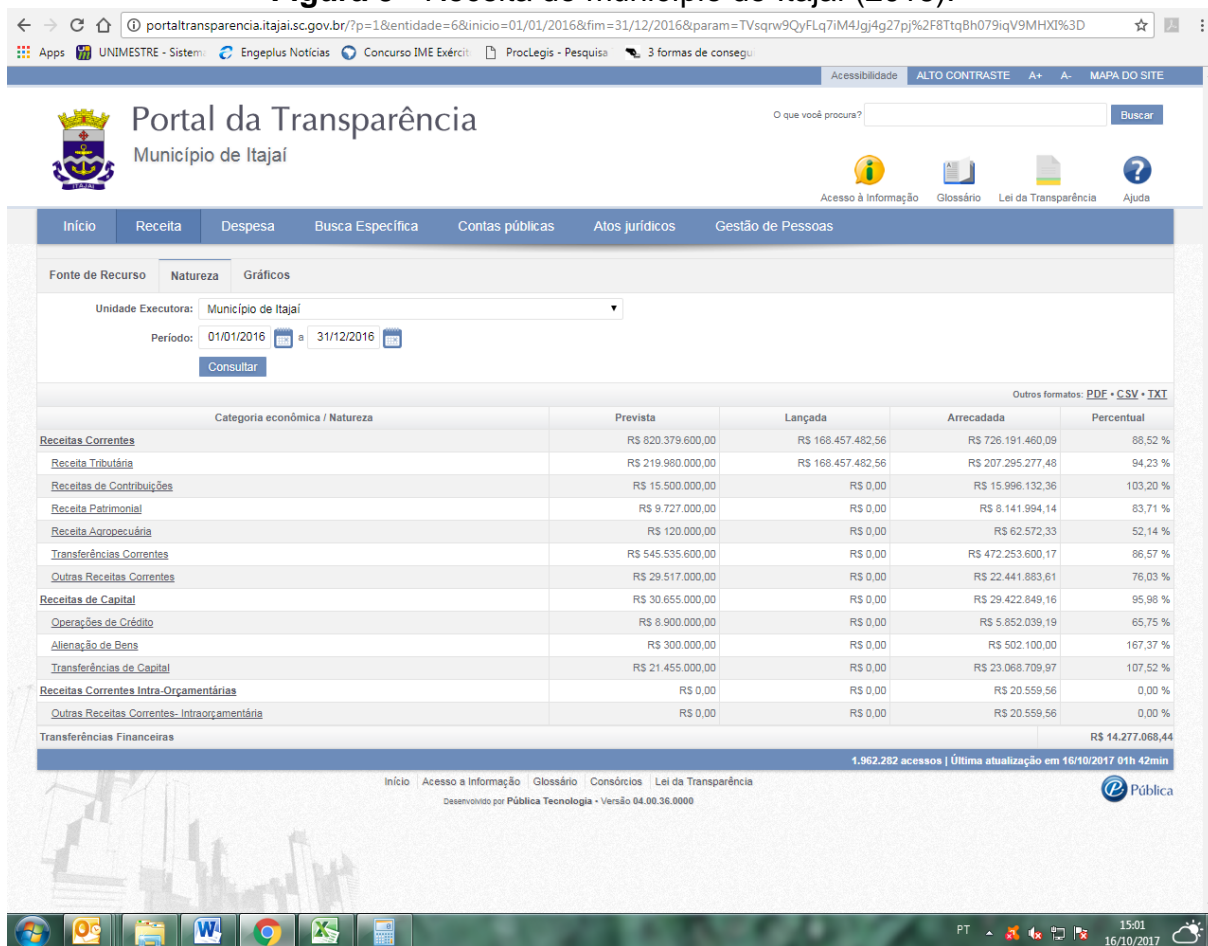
portaltransparencia.itajai.sc.gov.br/?p=1&entidade=6&inicio=01/01/2016&fim=31/12/2016&param=TVsqrw9QyFLq7iM4Jgj4g27pj%2F8TtqBh079iqV9MHXI%3D

Apps UNIMESTRE - Sistema Engeplus Notícias Concurso IME Exércit ProcLegis - Pesquisa 3 formas de consegu

Acessibilidade ALTO CONTRASTE A+ A- MAPA DO SITE

Portal da Transparência
Município de Itajaí

O que você procura? Buscar

Acesso à Informação Glossário Lei da Transparência Ajuda

Início Receita Despesa Busca Específica Contas públicas Atos jurídicos Gestão de Pessoas

Fonte de Recurso Natureza Gráficos

Unidade Executora: Município de Itajaí
Período: 01/01/2016 a 31/12/2016
Consultar

Outros formatos: PDF • CSV • TXT

| Categoria econômica / Natureza | Prevista | Lançada | Arrecadada | Percentual |
|---|---|---|---|---|
| Receitas Correntes | R$ 820.379.600,00 | R$ 168.457.482,56 | R$ 726.191.460,09 | 88,52 % |
| Receita Tributária | R$ 219.980.000,00 | R$ 168.457.482,56 | R$ 207.295.277,48 | 94,23 % |
| Receitas de Contribuições | R$ 15.500.000,00 | R$ 0,00 | R$ 15.996.132,36 | 103,20 % |
| Receita Patrimonial | R$ 9.727.000,00 | R$ 0,00 | R$ 8.141.994,14 | 83,71 % |
| Receita Agropecuária | R$ 120.000,00 | R$ 0,00 | R$ 62.572,33 | 52,14 % |
| Transferências Correntes | R$ 545.535.600,00 | R$ 0,00 | R$ 472.253.600,17 | 86,57 % |
| Outras Receitas Correntes | R$ 29.517.000,00 | R$ 0,00 | R$ 22.441.883,61 | 76,03 % |
| Receitas de Capital | R$ 30.655.000,00 | R$ 0,00 | R$ 29.422.849,16 | 95,98 % |
| Operações de Crédito | R$ 8.900.000,00 | R$ 0,00 | R$ 5.852.039,19 | 65,75 % |
| Alienação de Bens | R$ 300.000,00 | R$ 0,00 | R$ 502.100,00 | 167,37 % |
| Transferências de Capital | R$ 21.455.000,00 | R$ 0,00 | R$ 23.068.709,97 | 107,52 % |
| Receitas Correntes Intra-Orçamentárias | R$ 0,00 | R$ 0,00 | R$ 20.559,56 | 0,00 % |
| Outras Receitas Correntes- Intraorçamentária | R$ 0,00 | R$ 0,00 | R$ 20.559,56 | 0,00 % |
| Transferências Financeiras | | | | R$ 14.277.068,44 |

1.962.282 acessos | Última atualização em 16/10/2017 01h 42min

Início | Acesso a Informação | Glossário | Consórcios | Lei da Transparência
Desenvolvido por Pública Tecnologia • Versão 04.00.36.0000
Pública

PT 15:01 16/10/2017